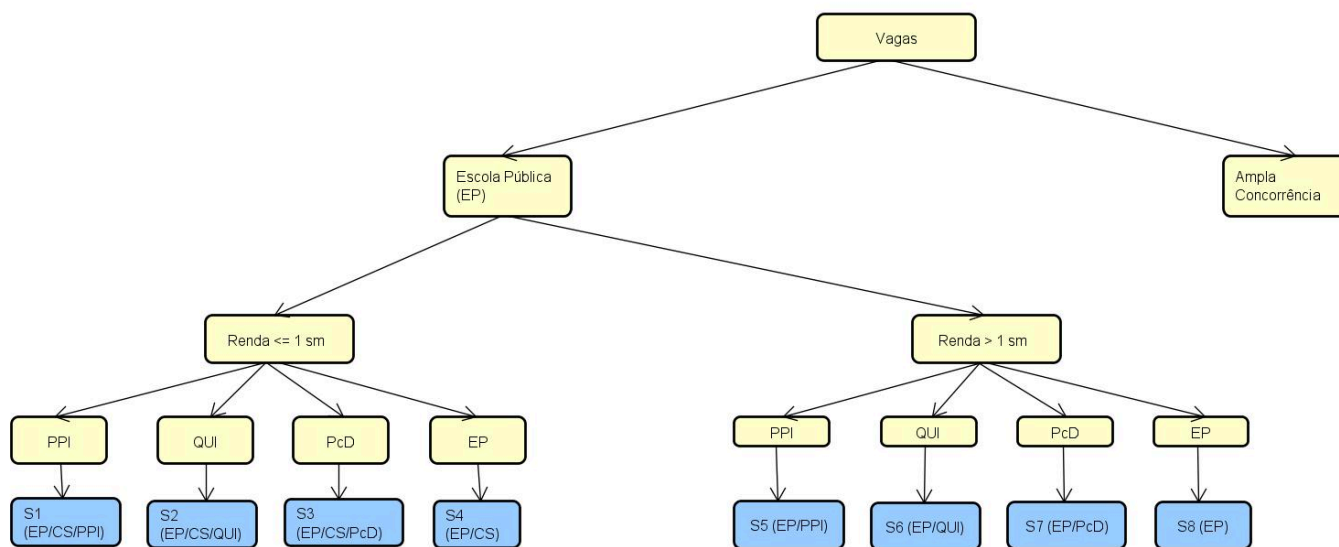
Vagas

Escola Pública (EP)

Ampla Concorrência

Renda <= 1 sm

Renda > 1 sm

PPI

QUI

PcD

EP

PPI

QUI

PcD

EP

S1 (EP/CS/PPI)

S2 (EP/CS/QUI)

S3 (EP/CS/PcD)

S4 (EP/CS)

S5 (EP/PPI)

S6 (EP/QUI)

S7 (EP/PcD)

S8 (EP)